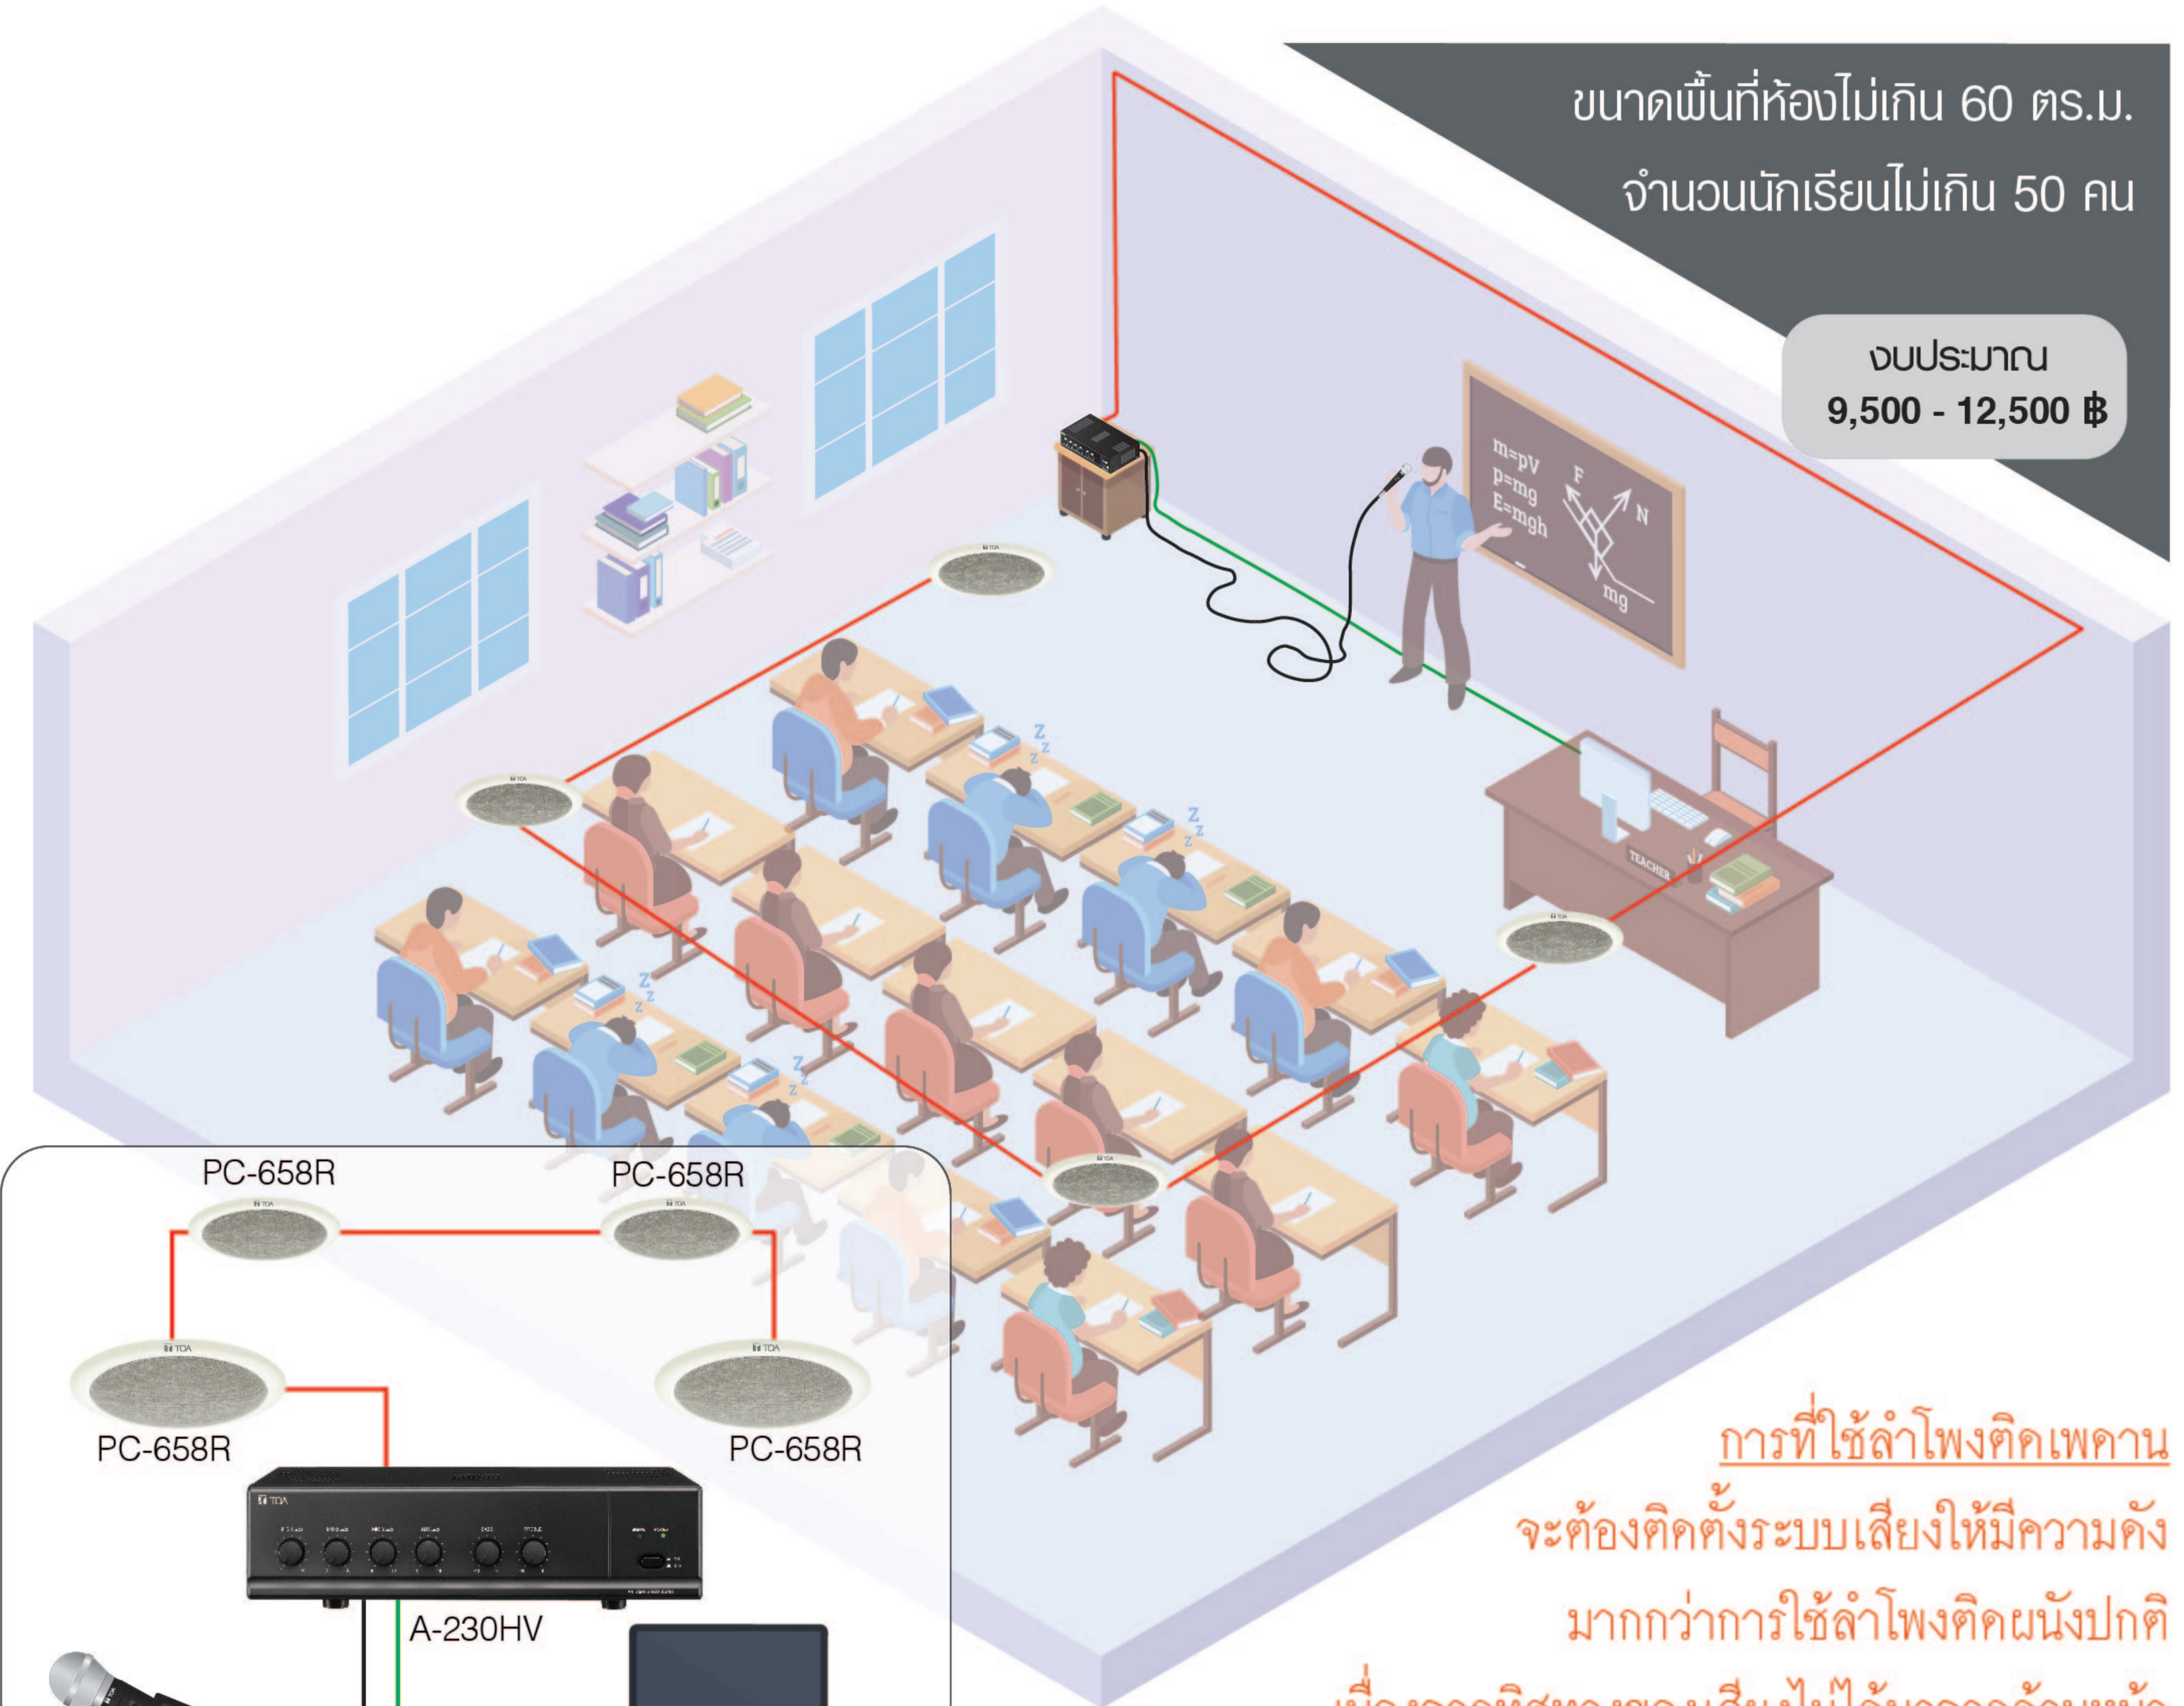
ขนาดพื้นที่ห้องไม่เกิน 60 ตร.ม.
จำนวนนักเรียนไม่เกิน 50 คน

งบประมาณ
9,500 - 12,500 ฿

m=pV
p=mg
E=mgh
F
N
mg

TEACHER

PC-658R
PC-658R
PC-658R
PC-658R
A-230HV

การที่ใช้ลำโพงติดเพดาน
จะต้องติดตั้งระบบเสียงให้มีความดัง
มากกว่าการใช้ลำโพงติดผนังปกติ
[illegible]